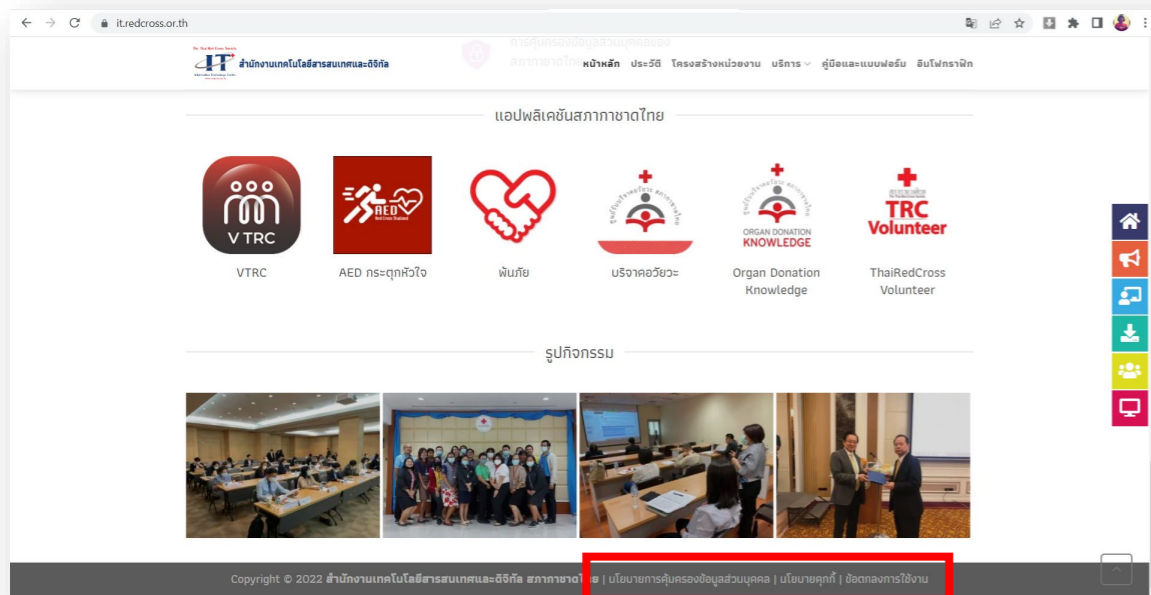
it.redcross.or.th

The Thai Red Cross Society
IT
สำนักงานเทคโนโลยีสารสนเทศและดิจิทัล

การคุ้มครองข้อมูลส่วนบุคคลของสภากาชาดไทย

หน้าหลัก ประวัติ โครงสร้างหน่วยงาน บริการ คู่มือและแบบฟอร์ม อินโฟกราฟิก

แอปพลิเคชันสภากาชาดไทย

V TRC
VTRC

AED
AED กระตุกหัวใจ

พิบภัย

บริจาคอวัยวะ

ORGAN DONATION KNOWLEDGE
Organ Donation Knowledge

TRC Volunteer
ThaiRedCross Volunteer

รูปกิจกรรม

Copyright © 2022 สำนักงานเทคโนโลยีสารสนเทศและดิจิทัล สภากาชาดไทย | นโยบายการคุ้มครองข้อมูลส่วนบุคคล | นโยบายคุกกี้ | ข้อตกลงการใช้งาน